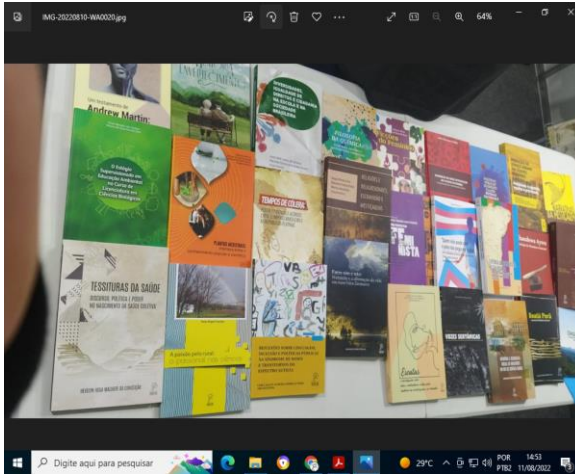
IMG-20220810-WA0020.jpg

64%

Andrew Martin

O Estágio Supervisionado em Educação Ambiental no Curso de Licenciatura em Ciências Biológicas

TESSITURAS DA SAÚDE

DISCURSOS, POLÍTICA E PODER NO NASCIMENTO DA SAÚDE COLETIVA

TEMPOS DE COLEGIO

FILOSOFIA DA EDUCAÇÃO

ESCRITAS

VOZES DISSONANTES

FEMINISTA

Digite aqui para pesquisar

29°C

POR PTB2

14:53 11/08/2022